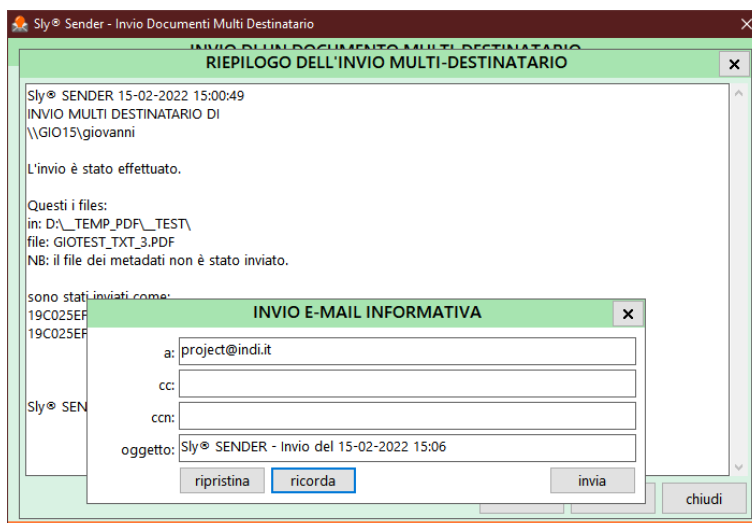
Sly® Sender - Invio Documenti Multi Destinatario

INVIO DI UN DOCUMENTO MULTI DESTINATARIO

RIEPILOGO DELL'INVIO MULTI-DESTINATARIO

Sly® SENDER 15-02-2022 15:00:49
INVIO MULTI DESTINATARIO DI
\\GIO15\giovanni

L'invio è stato effettuato.

Questi i files:
in: D:\__TEMP_PDF\__TEST\
file: GIOTEST_TXT_3.PDF
NB: il file dei metadati non è stato inviato.

sono stati inviati come:
19C025EF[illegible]
19C025EF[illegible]

Sly® SEN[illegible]

INVIO E-MAIL INFORMATIVA

a: project@indi.it
cc:
ccn:
oggetto: Sly® SENDER - Invio del 15-02-2022 15:06

ripristina
ricorda
invia

chiudi